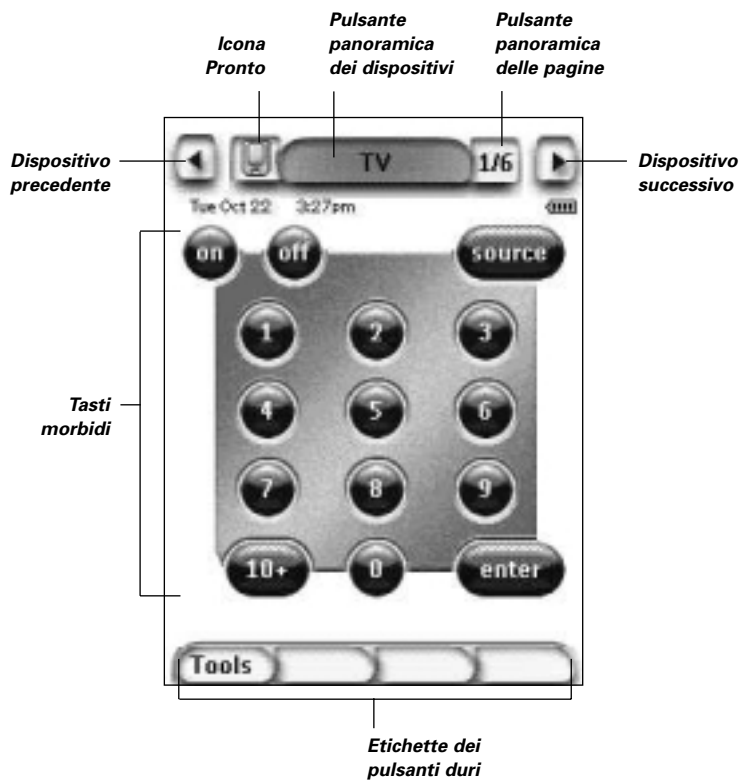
Icona Pronto

Pulsante panoramica dei dispositivi

Pulsante panoramica delle pagine

Dispositivo precedente

TV

1/6

Dispositivo successivo

Tue Oct 22 3:27pm

Tasti morbidi

on

off

source

1

2

3

4

5

6

7

8

9

10+

0

enter

Tools

Etichette dei pulsanti duri